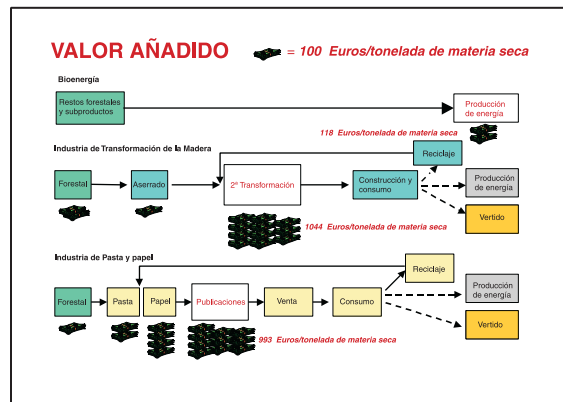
VALOR AÑADIDO = 100 Euros/tonelada de materia seca

Bioenergía

Restos forestales y subproductos

Producción de energía

118 Euros/tonelada de materia seca

Industria de Transformación de la Madera

Reciclaje

Forestal

Aserrado

2ª Transformación

Construcción y consumo

Producción de energía

Vertido

1044 Euros/tonelada de materia seca

Industria de Pasta y papel

Reciclaje

Forestal

Pasta

Papel

Publicaciones

Venta

Consumo

Producción de energía

Vertido

993 Euros/tonelada de materia seca